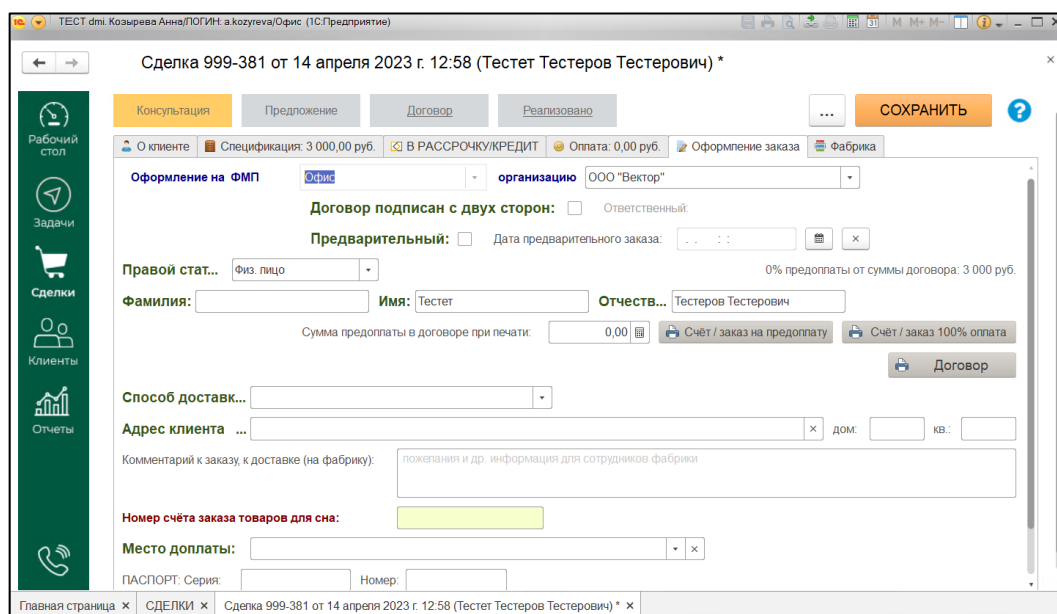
ТЕСТ dmi. Козырева Анна/ЛОГИН: a.kozyreva/Офис (1С:Предприятие)

M M+ M-

Сделка 999-381 от 14 апреля 2023 г. 12:58 (Тестет Тестеров Тестерович) *

Рабочий стол

Задачи

Сделки

Клиенты

Отчеты

Консультация | Предложение | Договор | Реализовано

...

СОХРАНИТЬ

?

О клиенте | Спецификация: 3 000,00 руб. | В РАССРОЧКУ/КРЕДИТ | Оплата: 0,00 руб. | Оформление заказа | Фабрика

Оформление на ФМП Офис организацию ООО "Вектор"

Договор подписан с двух сторон: Ответственный:

Предварительный: Дата предварительного заказа: . . : :

Правой стат... Физ. лицо 0% предоплаты от суммы договора: 3 000 руб.

Фамилия: Имя: Тестет Отчеств... Тестеров Тестерович

Сумма предоплаты в договоре при печати: 0,00 Счёт / заказ на предоплату Счёт / заказ 100% оплата

Договор

Способ доставк...

Адрес клиента ... дом: кв.:

Комментарий к заказу, к доставке (на фабрику): пожелания и др. информация для сотрудников фабрики

Номер счёта заказа товаров для сна:

Место доплаты:

ПАСПОРТ: Серия: Номер:

Главная страница × | СДЕЛКИ × | Сделка 999-381 от 14 апреля 2023 г. 12:58 (Тестет Тестеров Тестерович) * ×